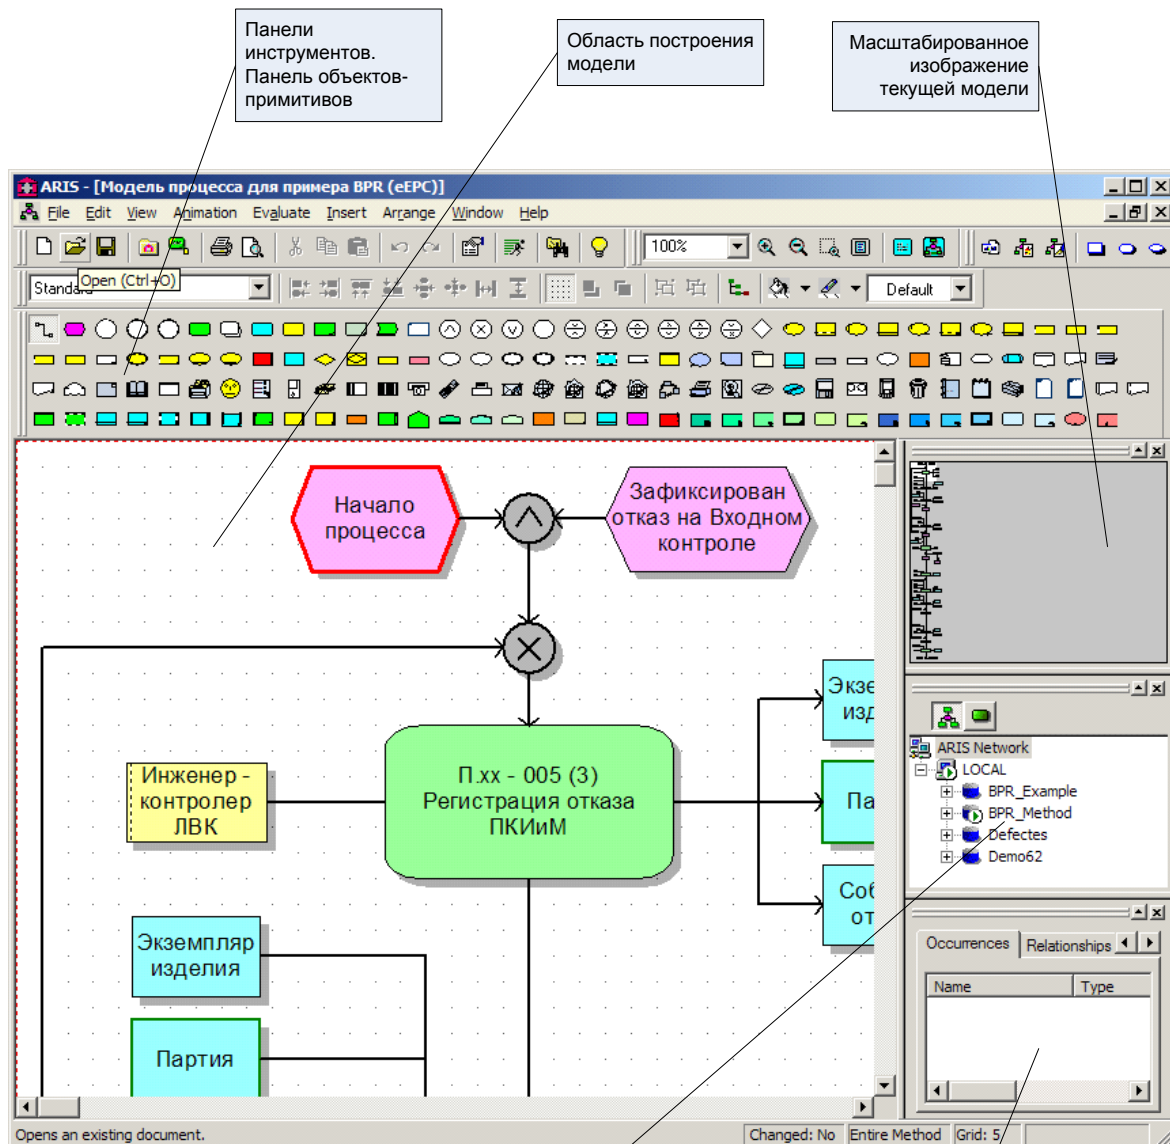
Панели инструментов. Панель объектов-примитивов

Область построения модели

Масштабированное изображение текущей модели

ARIS - [Модель процесса для примера BPR (eEPC)]

File Edit View Animation Evaluate Insert Arrange Window Help

100%

Standard

Open (Ctrl+O)

Default

Начало процесса

Зафиксирован отказ на Входном контроле

Экзе изд

Инженер - контролер ЛВК

П.хх - 005 (3) Регистрация отказа ПКИиМ

Па

Соб от

Экземпляр изделия

Партия

ARIS Network
LOCAL
BPR_Example
BPR_Method
Defectes
Demo62

Occurrences | Relationships

| Name | Type |
|---|---|

Opens an existing document. | Changed: No | Entire Method | Grid: 5